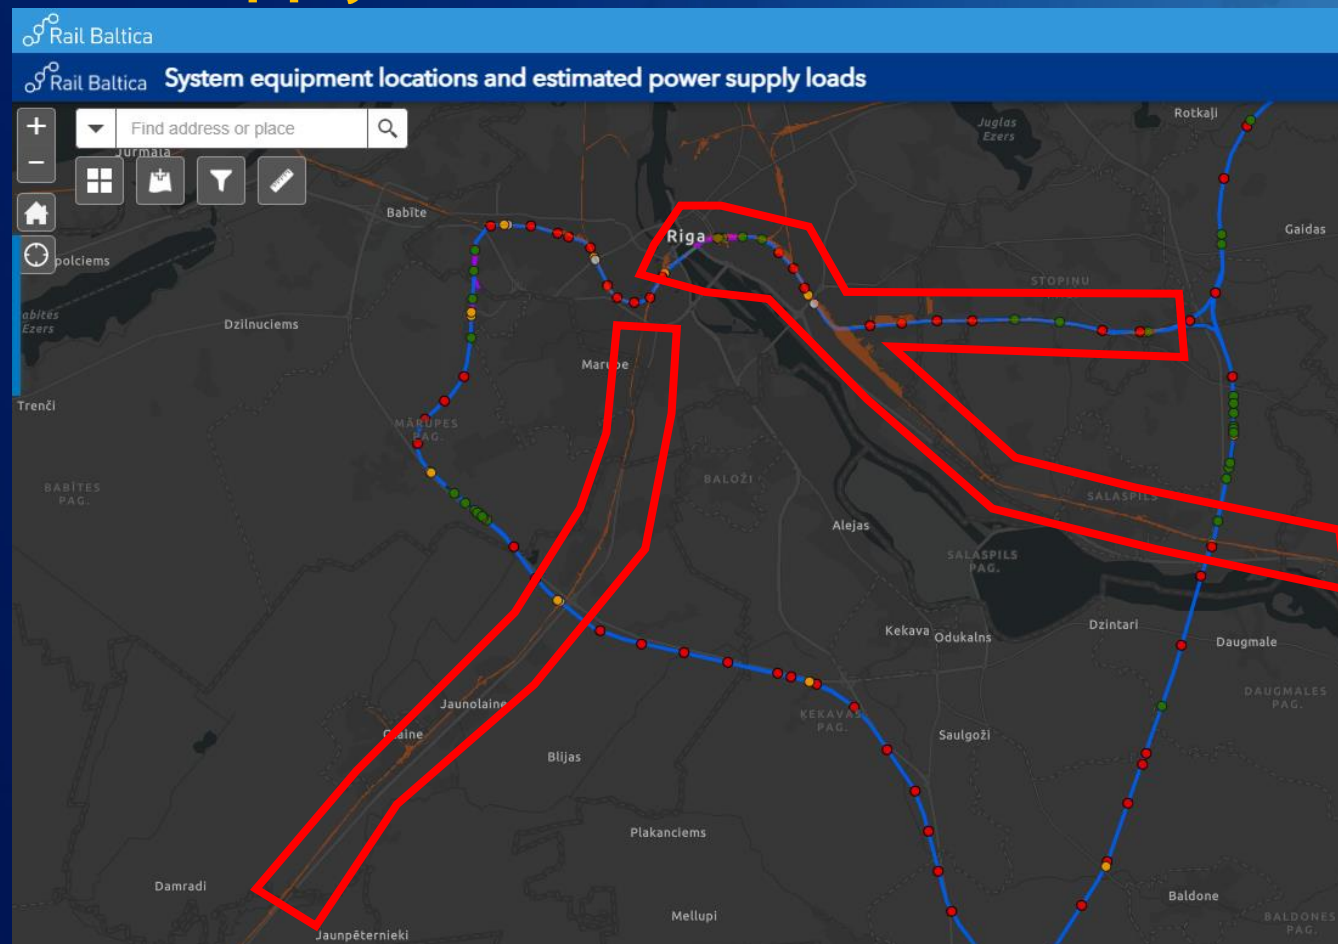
Rail Baltica

Rail Baltica System equipment locations and estimated power supply loads

+
−
Find address or place

Jurmala
Babīte
Riga
Juglas Ezers
Rotkalji
Gaidas
STOPIŅU
polciems
abites Ezers
Dzilnuciems
Marupe
Trenči
MĀRUPES PAG.
BABĪTES PAG.
BALOŽI
Alejas
SALASPILS
SALASPILS PAG.
Kekava
Odukalns
Dzintari
Daugmale
DAUGMALES PAG.
KEKAVAS PAG.
Jaunolaine
Olaine
Blijas
Saulgoži
Plakanciems
Damradi
Mellupi
Baldone
BALDONES PAG.
Jaunpēternieki